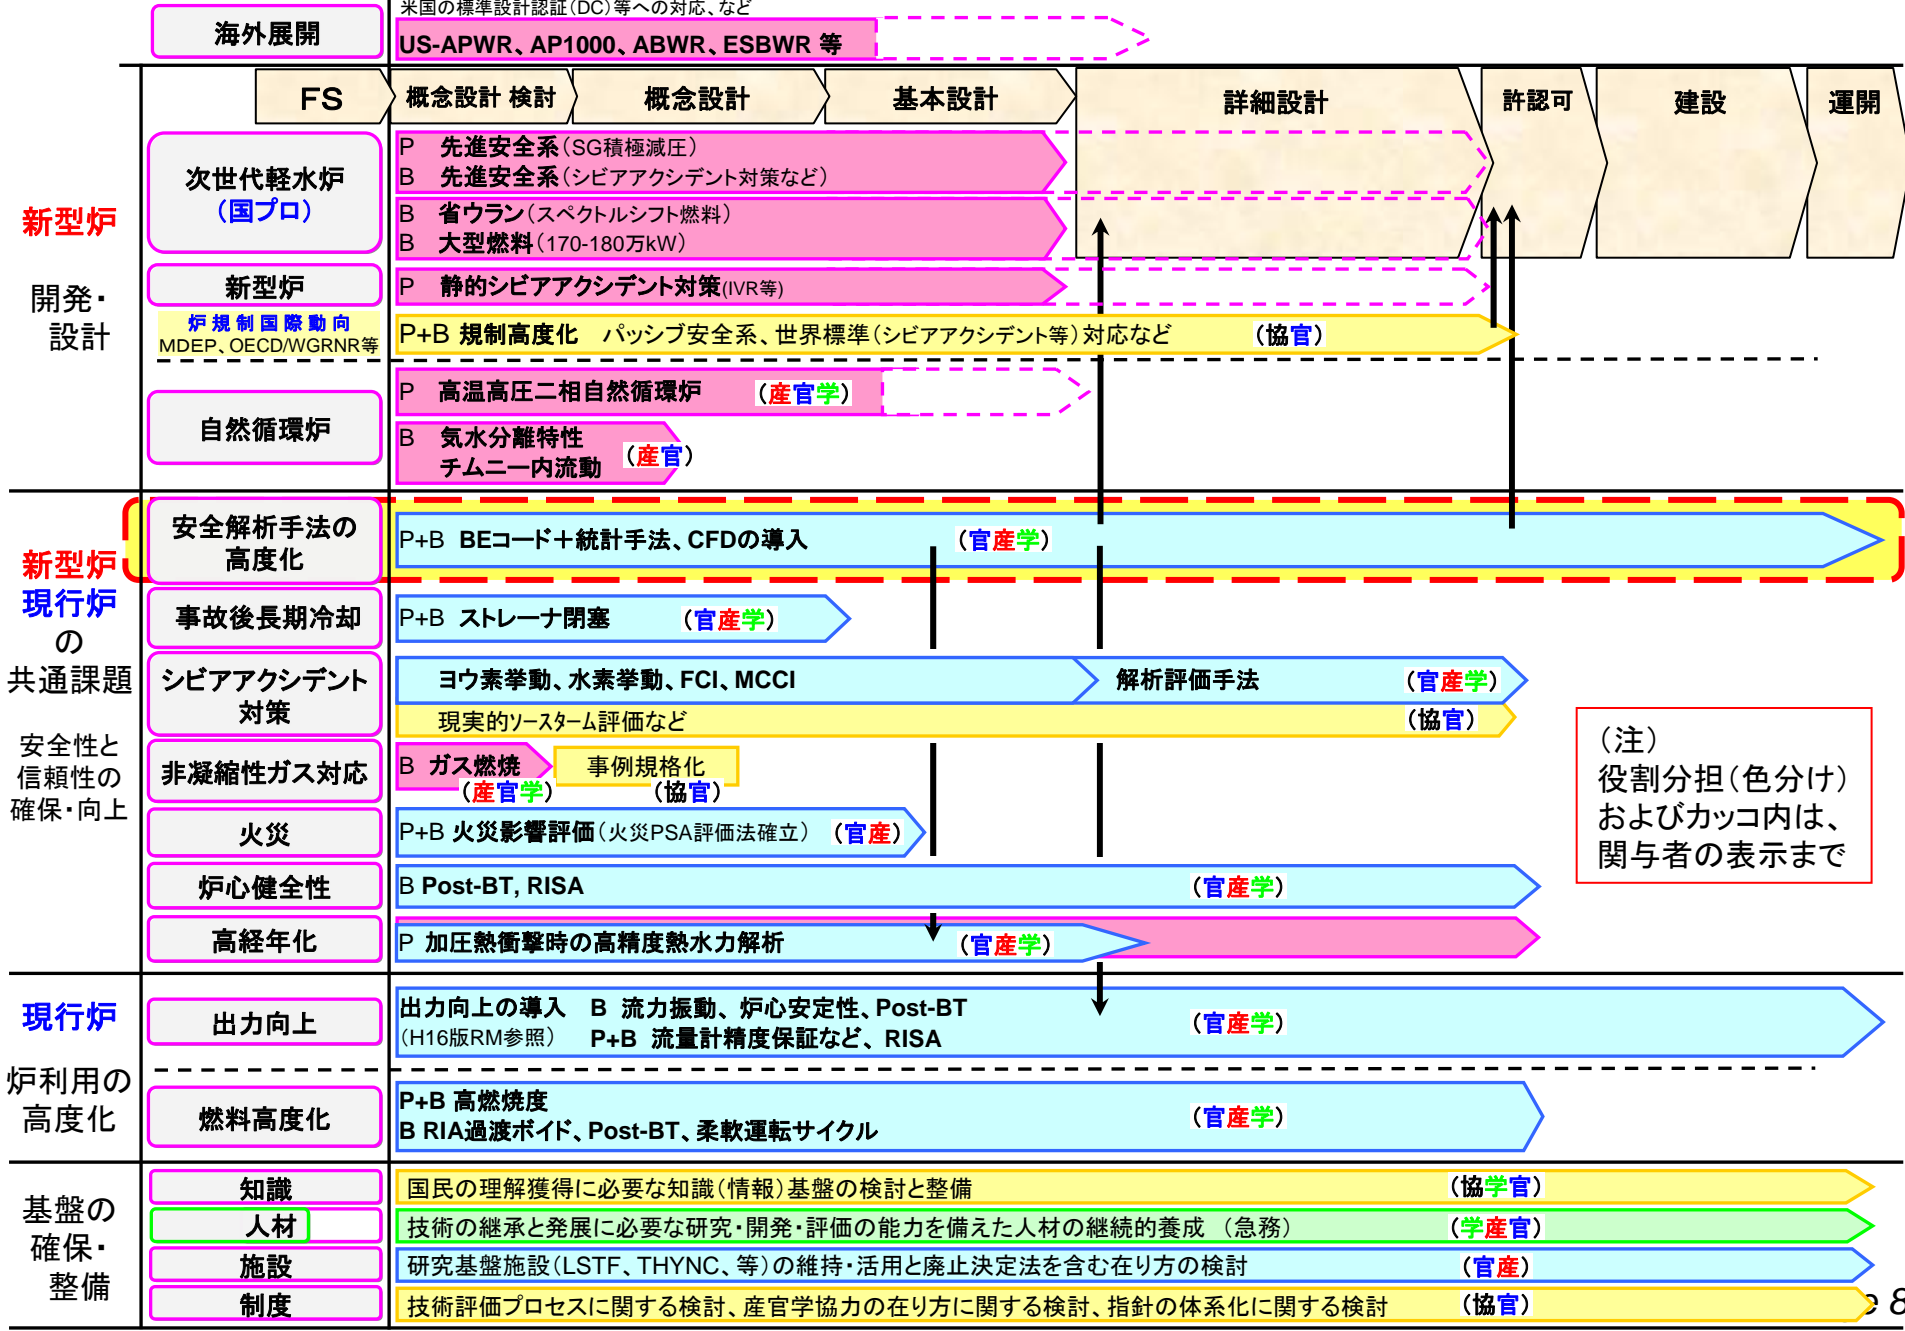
海外展開

米国の標準設計認証(DC)等への対応、など

US-APWR、AP1000、ABWR、ESBWR 等

FS

概念設計 検討

概念設計

基本設計

詳細設計

許認可

建設

運開

新型炉

開発・設計

次世代軽水炉（国プロ）

P 先進安全系（SG積極減圧）
B 先進安全系（シビアアクシデント対策など）
B 省ウラン（スペクトルシフト燃料）
B 大型燃料（170-180万kW）

新型炉

P 静的シビアアクシデント対策(IVR等)

炉規制国際動向
MDEP、OECD/WGRNR等

P+B 規制高度化 パッシブ安全系、世界標準（シビアアクシデント等）対応など （協官）

自然循環炉

P 高温高圧二相自然循環炉 （産官学）

B 気水分離特性
チムニー内流動 （産官）

新型炉
現行炉
の
共通課題

安全性と信頼性の確保・向上

安全解析手法の高度化

P+B BEコード＋統計手法、CFDの導入 （官産学）

事故後長期冷却

P+B ストレーナ閉塞 （官産学）

シビアアクシデント対策

ヨウ素挙動、水素挙動、FCI、MCCI

解析評価手法 （官産学）

現実的ソースターム評価など （協官）

非凝縮性ガス対応

B ガス燃焼 （産官学）

事例規格化 （協官）

火災

P+B 火災影響評価（火災PSA評価法確立） （官産）

炉心健全性

B Post-BT, RISA （官産学）

高経年化

P 加圧熱衝撃時の高精度熱水力解析 （官産学）

（注）
役割分担（色分け）およびカッコ内は、関与者の表示まで

現行炉

炉利用の高度化

出力向上

出力向上の導入 B 流力振動、炉心安定性、Post-BT
(H16版RM参照) P+B 流量計精度保証など、RISA （官産学）

燃料高度化

P+B 高燃焼度
B RIA過渡ボイド、Post-BT、柔軟運転サイクル （官産学）

基盤の確保・整備

知識

国民の理解獲得に必要な知識（情報）基盤の検討と整備 （協学官）

人材

技術の継承と発展に必要な研究・開発・評価の能力を備えた人材の継続的養成 （急務） （学産官）

施設

研究基盤施設（LSTF、THYNC、等）の維持・活用と廃止決定法を含む在り方の検討 （官産）

制度

技術評価プロセスに関する検討、産官学協力の在り方に関する検討、指針の体系化に関する検討 （協官）